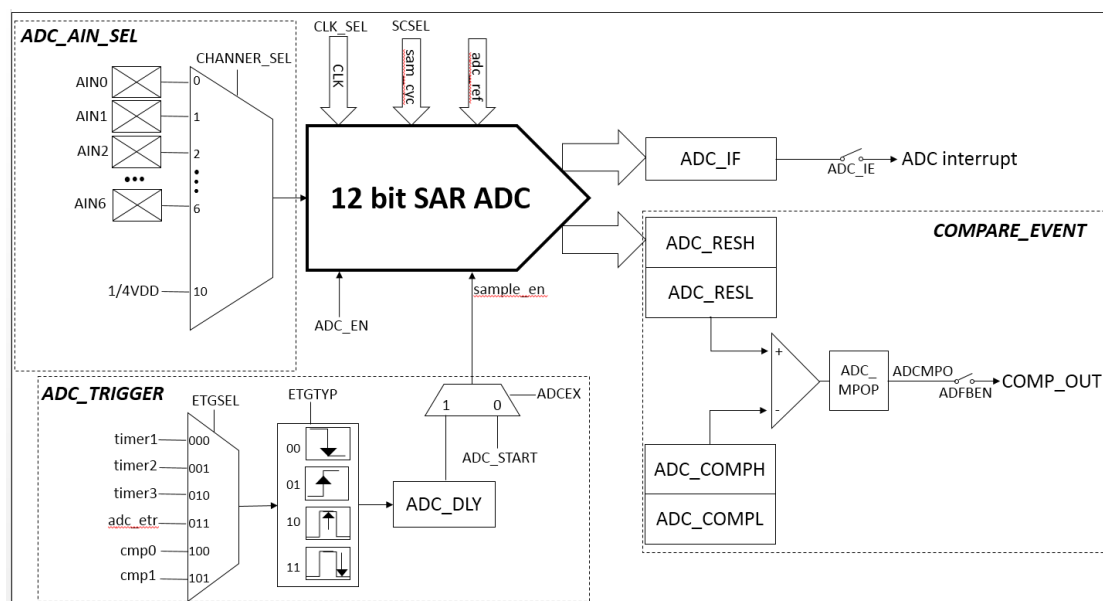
ADC_AIN_SEL

CHANNER_SEL

AIN0 0

AIN1 1

AIN2 2

•••

AIN6 6

1/4VDD 10

CLK_SEL

CLK

SCSEL

sam_cyc

adc_ref

12 bit SAR ADC

ADC_EN

sample_en

ADC_IF

ADC_IE

ADC interrupt

COMPARE_EVENT

ADC_RESH

ADC_RESL

+

-

ADC_MPOP

ADCMPO

ADFBEN

COMP_OUT

ADC_COMPH

ADC_COMPL

ADC_TRIGGER

ETGSEL

timer1 000

timer2 001

timer3 010

adc_etr 011

cmp0 100

cmp1 101

ETGTYP

00

01

10

11

ADC_DLY

1 0

ADCEX

ADC_START